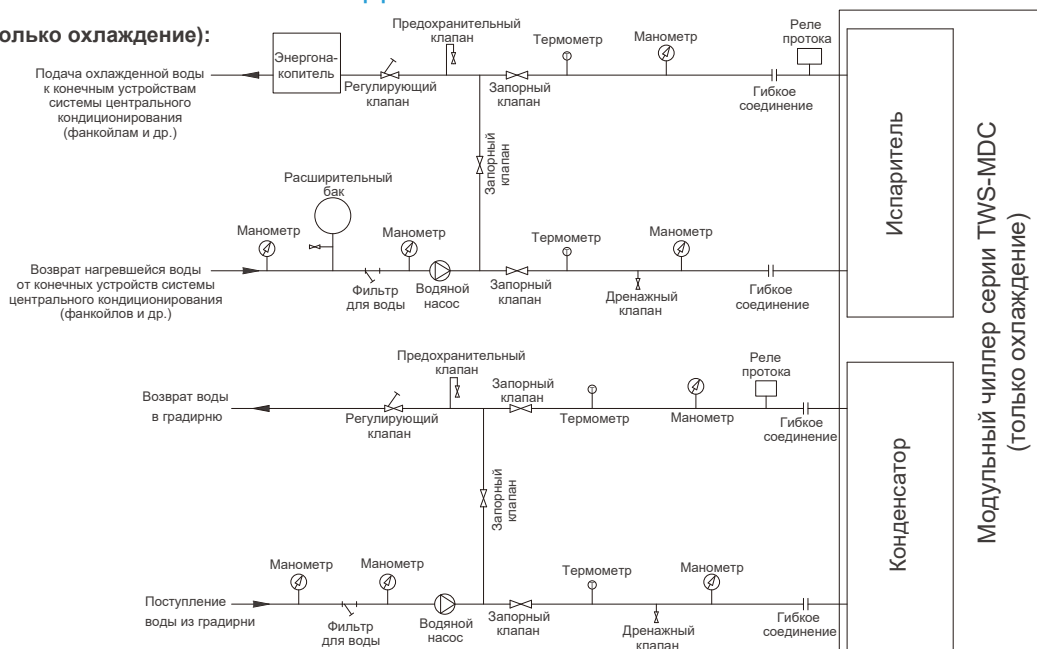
олько охлаждение):

Подача охлажденной воды к конечным устройствам системы центрального кондиционирования (фанкойлам и др.)

Энергонакопитель

Предохранительный клапан

Регулирующий клапан

Термометр

Манометр

Реле протока

Запорный клапан

Гибкое соединение

Запорный клапан

Расширительный бак

Манометр

Манометр

Термометр

Манометр

Возврат нагревшейся воды от конечных устройств системы центрального кондиционирования (фанкойлов и др.)

Фильтр для воды

Водяной насос

Запорный клапан

Дренажный клапан

Гибкое соединение

Испаритель

Предохранительный клапан

Реле протока

Возврат воды в градирню

Регулирующий клапан

Запорный клапан

Термометр

Манометр

Гибкое соединение

Запорный клапан

Манометр

Манометр

Термометр

Манометр

Поступление воды из градирни

Фильтр для воды

Водяной насос

Запорный клапан

Дренажный клапан

Гибкое соединение

Конденсатор

Модульный чиллер серии TWS-MDC (только охлаждение)